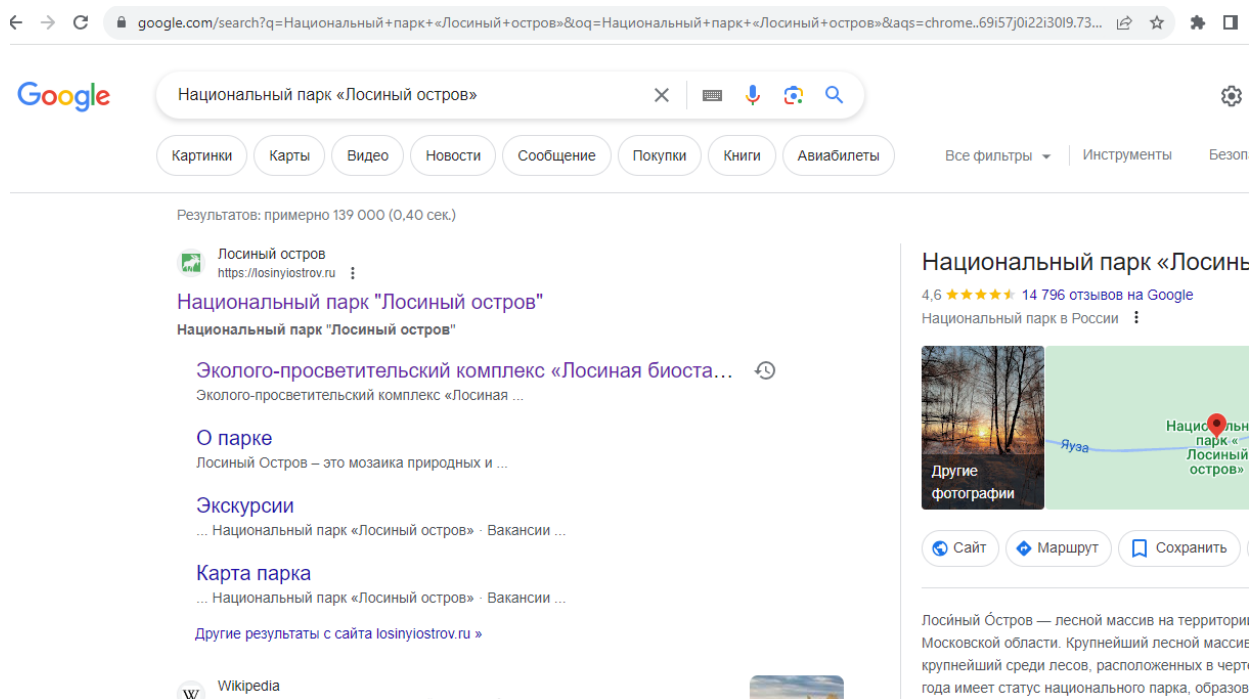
google.com/search?q=Национальный+парк+«Лосиный+остров»&oq=Национальный+парк+«Лосиный+остров»&aqs=chrome..69i57j0i22i30l9.73...

Google

Национальный парк «Лосиный остров»

Картинки Карты Видео Новости Сообщение Покупки Книги Авиабилеты

Все фильтры Инструменты Безопа

Результатов: примерно 139 000 (0,40 сек.)

Лосиный остров
https://losinyiostrov.ru

Национальный парк "Лосиный остров"

Национальный парк "Лосиный остров"

Эколого-просветительский комплекс «Лосиная биоста...
Эколого-просветительский комплекс «Лосиная ...

О парке
Лосиный Остров – это мозаика природных и ...

Экскурсии
... Национальный парк «Лосиный остров» · Вакансии ...

Карта парка
... Национальный парк «Лосиный остров» · Вакансии ...

Другие результаты с сайта losinyiostrov.ru »

Wikipedia

Национальный парк «Лосины

4,6 ★★★★★ 14 796 отзывов на Google

Национальный парк в России

Другие фотографии

Яуза

Национальный парк « Лосиный остров»

Сайт Маршрут Сохранить

Лоси́ный О́стров — лесной массив на территори Московской области. Крупнейший лесной массив крупнейший среди лесов, расположенных в черт года имеет статус национального парка, образов